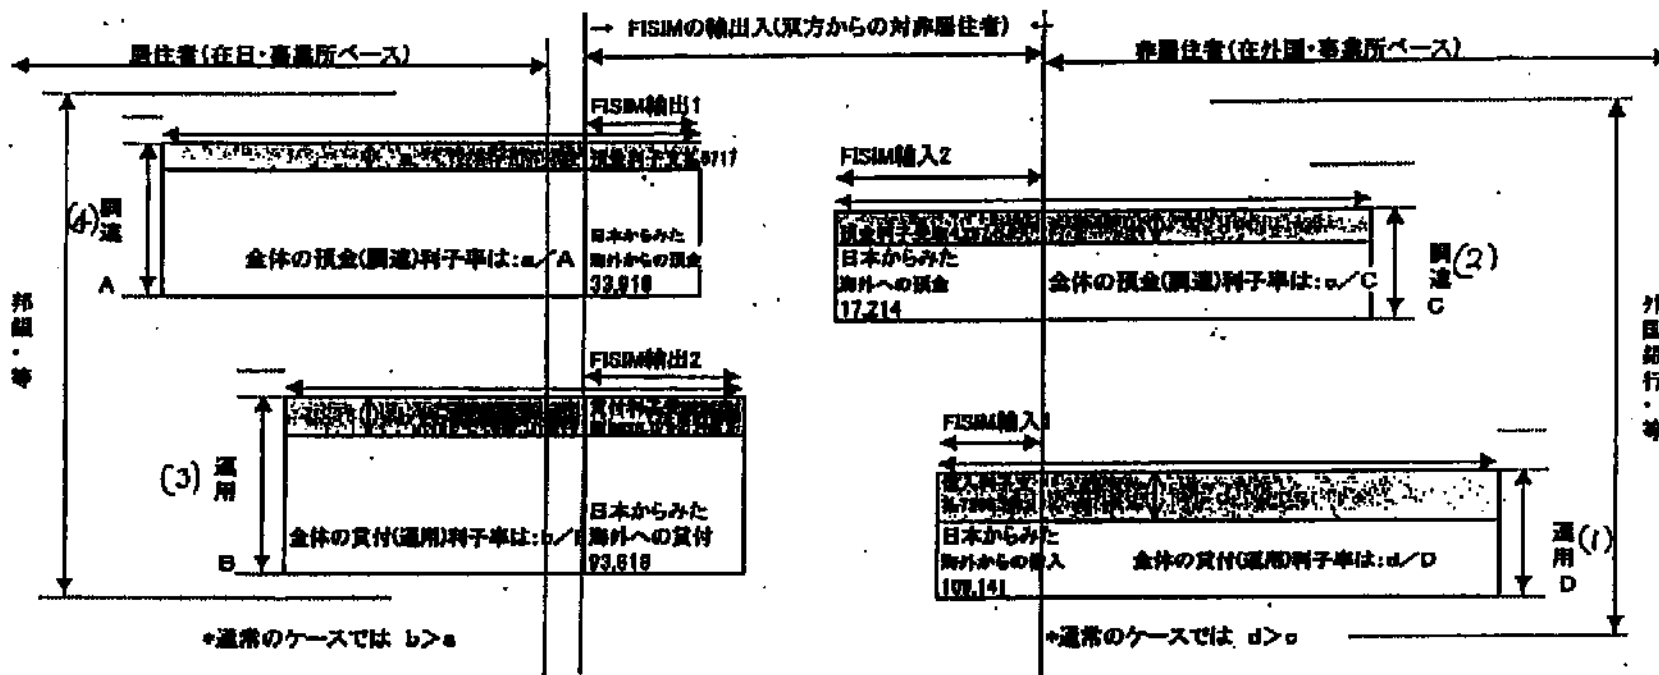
→ FISIMの輸出入(双方からの対非居住者)

居住者(在日・事業所ベース)

非居住者(在外国・事業所ベース)

FISIM輸出1

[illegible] 5717

(4) 調達

全体の預金(調達)利子率は:a/A

日本からみた海外からの預金 33,918

A

邦銀・等

FISIM輸入2

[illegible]

日本からみた海外への預金 17,214

全体の預金(調達)利子率は:c/C

調達 (2) C

外国銀行・等

FISIM輸出2

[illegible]

(3) 運用

全体の貸付(運用)利子率は:b/B

日本からみた海外への貸付 93,618

B

FISIM輸入1

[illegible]

日本からみた海外からの借入 109,141

全体の貸付(運用)利子率は:d/D

運用 (1) D

*通常のケースでは b>a

*通常のケースでは d>c